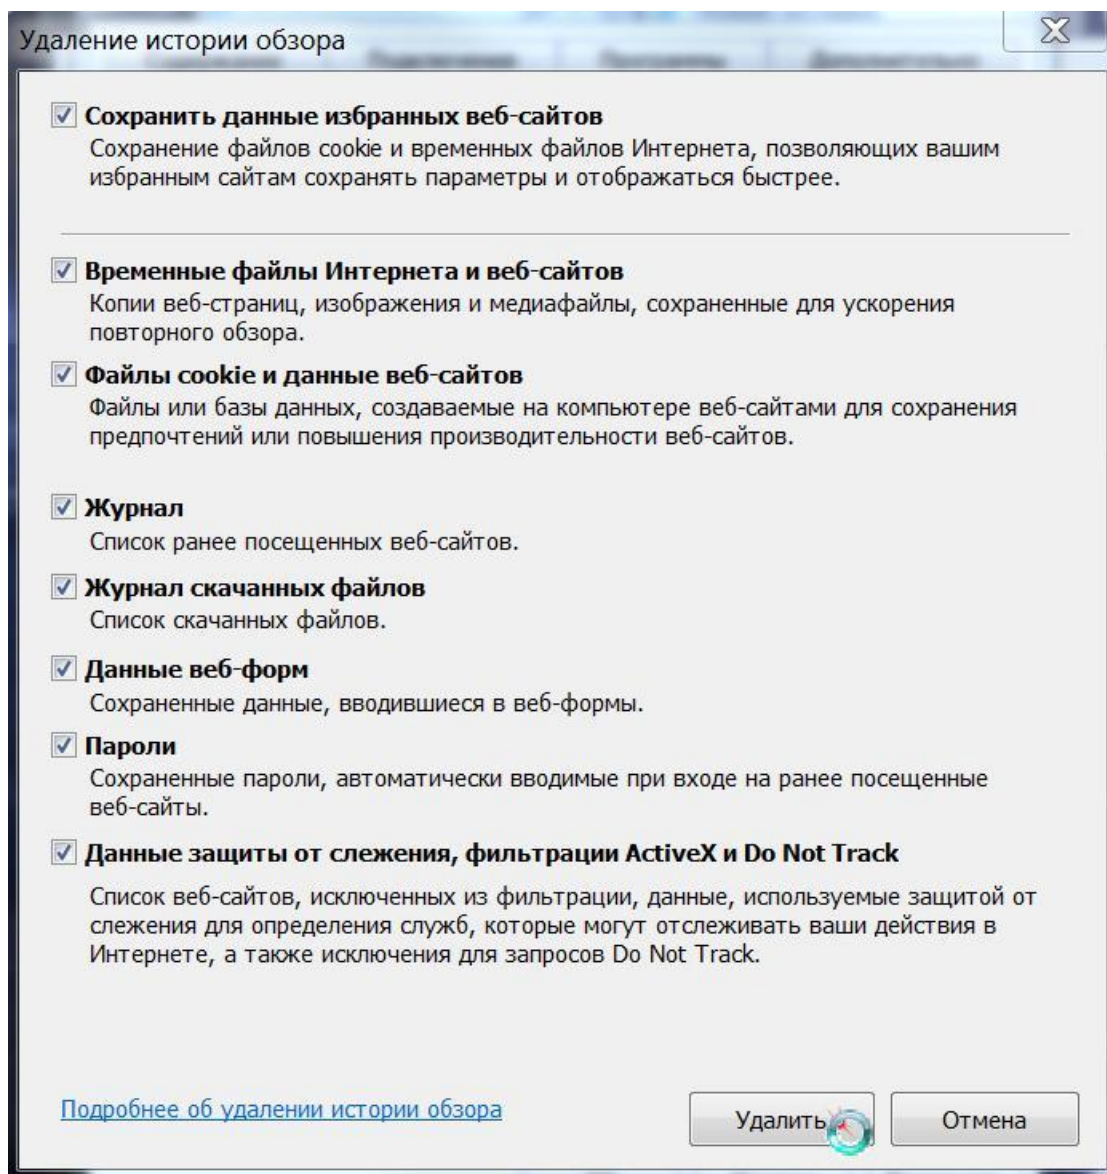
Удаление истории обзора

☑ Сохранить данные избранных веб-сайтов
Сохранение файлов cookie и временных файлов Интернета, позволяющих вашим избранным сайтам сохранять параметры и отображаться быстрее.

☑ Временные файлы Интернета и веб-сайтов
Копии веб-страниц, изображения и медиафайлы, сохраненные для ускорения повторного обзора.

☑ Файлы cookie и данные веб-сайтов
Файлы или базы данных, создаваемые на компьютере веб-сайтами для сохранения предпочтений или повышения производительности веб-сайтов.

☑ Журнал
Список ранее посещенных веб-сайтов.

☑ Журнал скачанных файлов
Список скачанных файлов.

☑ Данные веб-форм
Сохраненные данные, вводившиеся в веб-формы.

☑ Пароли
Сохраненные пароли, автоматически вводимые при входе на ранее посещенные веб-сайты.

☑ Данные защиты от слежения, фильтрации ActiveX и Do Not Track
Список веб-сайтов, исключенных из фильтрации, данные, используемые защитой от слежения для определения служб, которые могут отслеживать ваши действия в Интернете, а также исключения для запросов Do Not Track.

Подробнее об удалении истории обзора

Удалить

Отмена